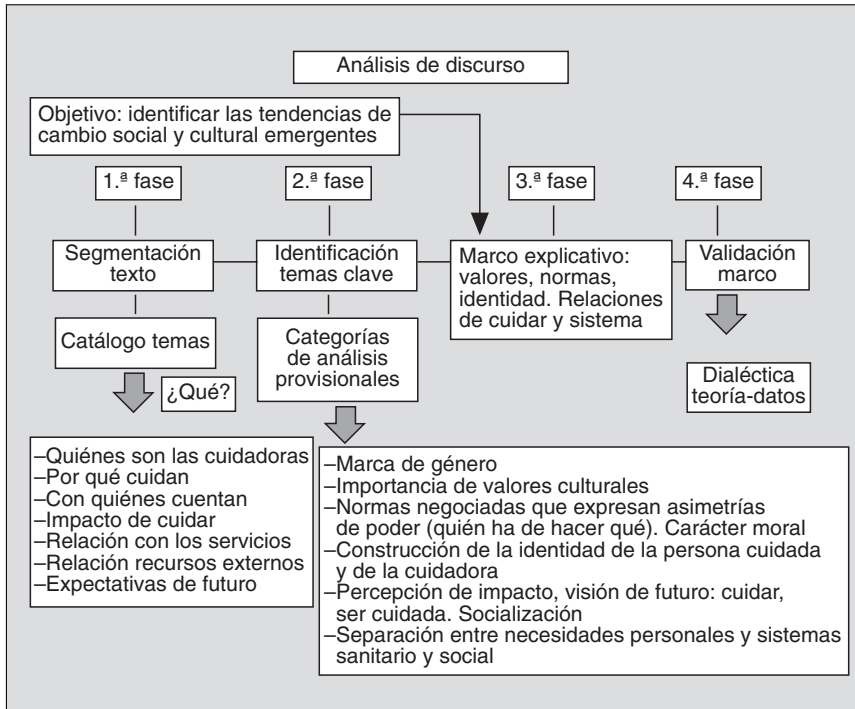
Análisis de discurso

Objetivo: identificar las tendencias de cambio social y cultural emergentes

1.ª fase

2.ª fase

3.ª fase

4.ª fase

Segmentación texto

Identificación temas clave

Marco explicativo: valores, normas, identidad. Relaciones de cuidar y sistema

Validación marco

Catálogo temas

Categorías de análisis provisionales

¿Qué?

Dialéctica teoría-datos

–Quiénes son las cuidadoras
–Por qué cuidan
–Con quiénes cuentan
–Impacto de cuidar
–Relación con los servicios
–Relación recursos externos
–Expectativas de futuro

–Marca de género
–Importancia de valores culturales
–Normas negociadas que expresan asimetrías de poder (quién ha de hacer qué). Carácter moral
–Construcción de la identidad de la persona cuidada y de la cuidadora
–Percepción de impacto, visión de futuro: cuidar, ser cuidada. Socialización
–Separación entre necesidades personales y sistemas sanitario y social